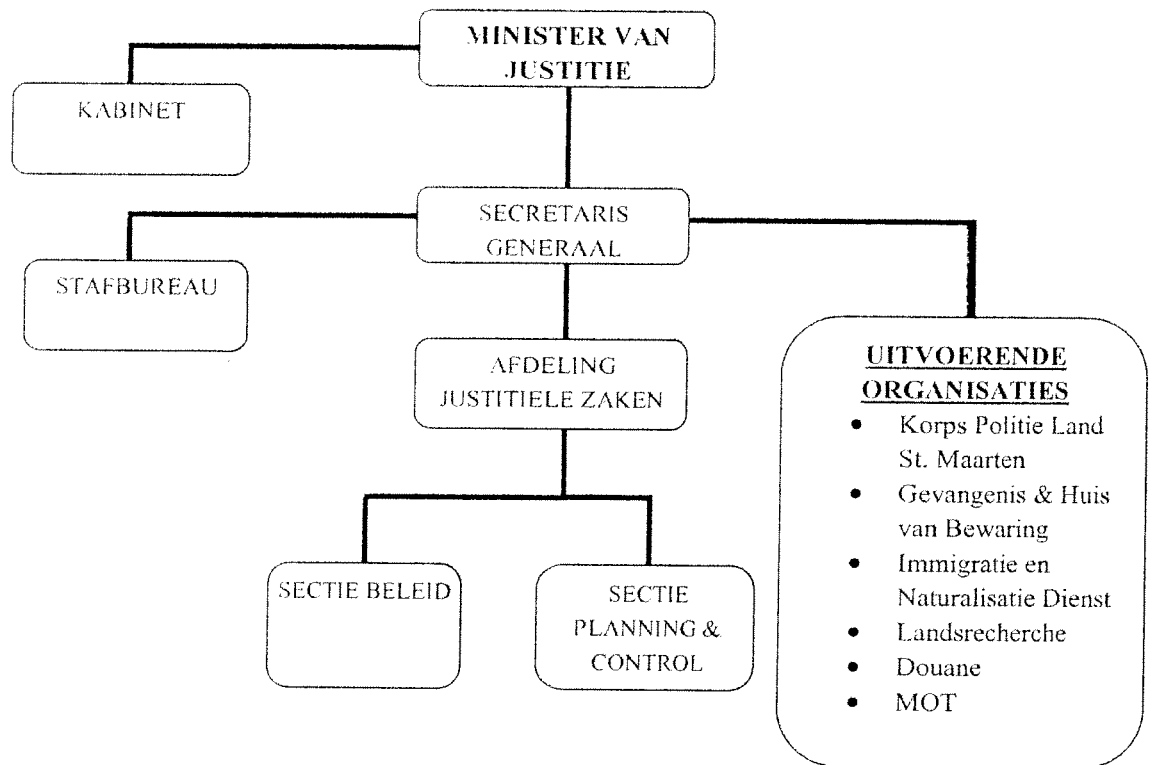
MINISTER VAN JUSTITIE

KABINET

SECRETARIS GENERAAL

STAFBUREAU

AFDELING JUSTITIELE ZAKEN

UITVOERENDE ORGANISATIES
- Korps Politie Land St. Maarten
- Gevangenis & Huis van Bewaring
- Immigratie en Naturalisatie Dienst
- Landsrecherche
- Douane
- MOT

SECTIE BELEID

SECTIE PLANNING & CONTROL